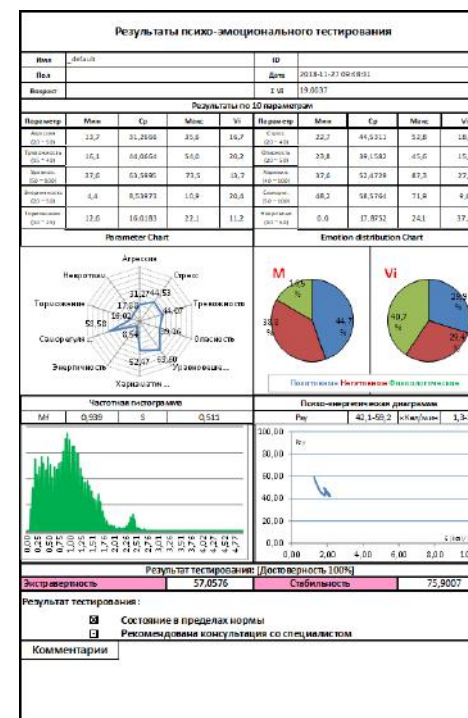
Результаты психо-эмоционального тестирования

| Имя | _default | ID | |
|---|---|---|---|
| Пол | | Дата | 2018-11-27 09:08:01 |
| Возраст | | I VI | 19.0037 |

Результаты по 10 параметрам

| Параметр | Мин | Ср | Макс | Vi | Параметр | Мин | Ср | Макс | Vi |
|---|---|---|---|---|---|---|---|---|---|
| Агрессия (20 ~ 50) | 13,7 | 31,2966 | 35,6 | 19,7 | Стресс (20 ~ 40) | 22,7 | 44,5311 | 52,8 | 18, |
| Тревожность (20 ~ 40) | 16,1 | 44,0654 | 54,0 | 20,2 | Опасность (20 ~ 50) | 23,8 | 39,1581 | 45,6 | 15, |
| Уравновеш. (50 ~ 100) | 37,6 | 63,5895 | 73,5 | 13,7 | Харизма (40 ~ 100) | 37,6 | 52,4729 | 87,3 | 27, |
| Энергичность (20 ~ 50) | 4,4 | 8,53873 | 10,9 | 20,6 | Саморегуляция (40 ~ 100) | 48,2 | 58,5764 | 71,8 | 9, |
| Торможение (20 ~ 25) | 12,6 | 16,0183 | 22,1 | 11,2 | Невротизм (20 ~ 40) | 0,0 | 17,8752 | 24,1 | 37, |

Parameter Chart

Агрессия
Стресс
Тревожность
Опасность
Уравновеш...
Харизма...
Энергичность
Саморегуля...
Торможение
Невротизм
31,2744,53
17,88
44,07
39,16
63,59
52,47
8,54
58,58
16,02

Emotion distribution Chart

M
Vi
15,9 %
44,7 %
39,4 %
38,9 %
40,7 %
29,4 %
Позитивное Негативное Физиологическое

Частотная гистограмма

| MH | 0,939 | S | 0,511 |
|---|---|---|---|

0,00 0,25 0,50 0,75 1,01 1,26 1,51 1,76 2,01 2,26 2,51 2,76 3,01 3,26 3,51 3,77 4,02 4,27 4,52 4,77

Психо-энергетическая диаграмма

| Pav | 40,1-59,2 | кКал/мин | 1,3- |
|---|---|---|---|

100,00
80,00
60,00
40,00
20,00
0,00
0,00 2,00 4,00 6,00 8,00 10

Результат тестирования: [Достоверность 100%]

| Экстравертность | 57,0576 | Стабильность | 75,9007 |
|---|---|---|---|

Результат тестирования :

☒ Состояние в пределах нормы
☐ Рекомендована консультация со специалистом

Комментарии